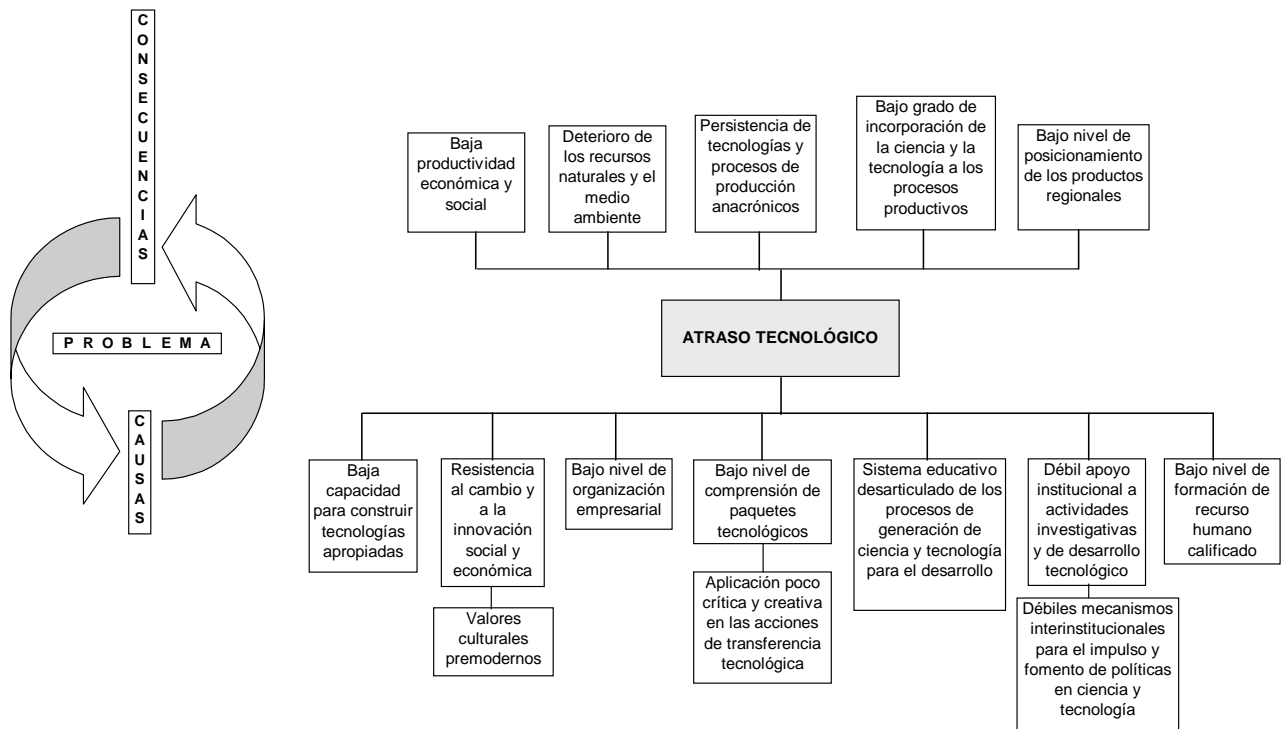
CONSECUENCIAS

PROBLEMA

CAUSAS

Baja productividad económica y social

Deterioro de los recursos naturales y el medio ambiente

Persistencia de tecnologías y procesos de producción anacrónicos

Bajo grado de incorporación de la ciencia y la tecnología a los procesos productivos

Bajo nivel de posicionamiento de los productos regionales

ATRASO TECNOLÓGICO

Baja capacidad para construir tecnologías apropiadas

Resistencia al cambio y a la innovación social y económica

Valores culturales premodernos

Bajo nivel de organización empresarial

Bajo nivel de comprensión de paquetes tecnológicos

Aplicación poco crítica y creativa en las acciones de transferencia tecnológica

Sistema educativo desarticulado de los procesos de generación de ciencia y tecnología para el desarrollo

Débil apoyo institucional a actividades investigativas y de desarrollo tecnológico

Débiles mecanismos interinstitucionales para el impulso y fomento de políticas en ciencia y tecnología

Bajo nivel de formación de recurso humano calificado